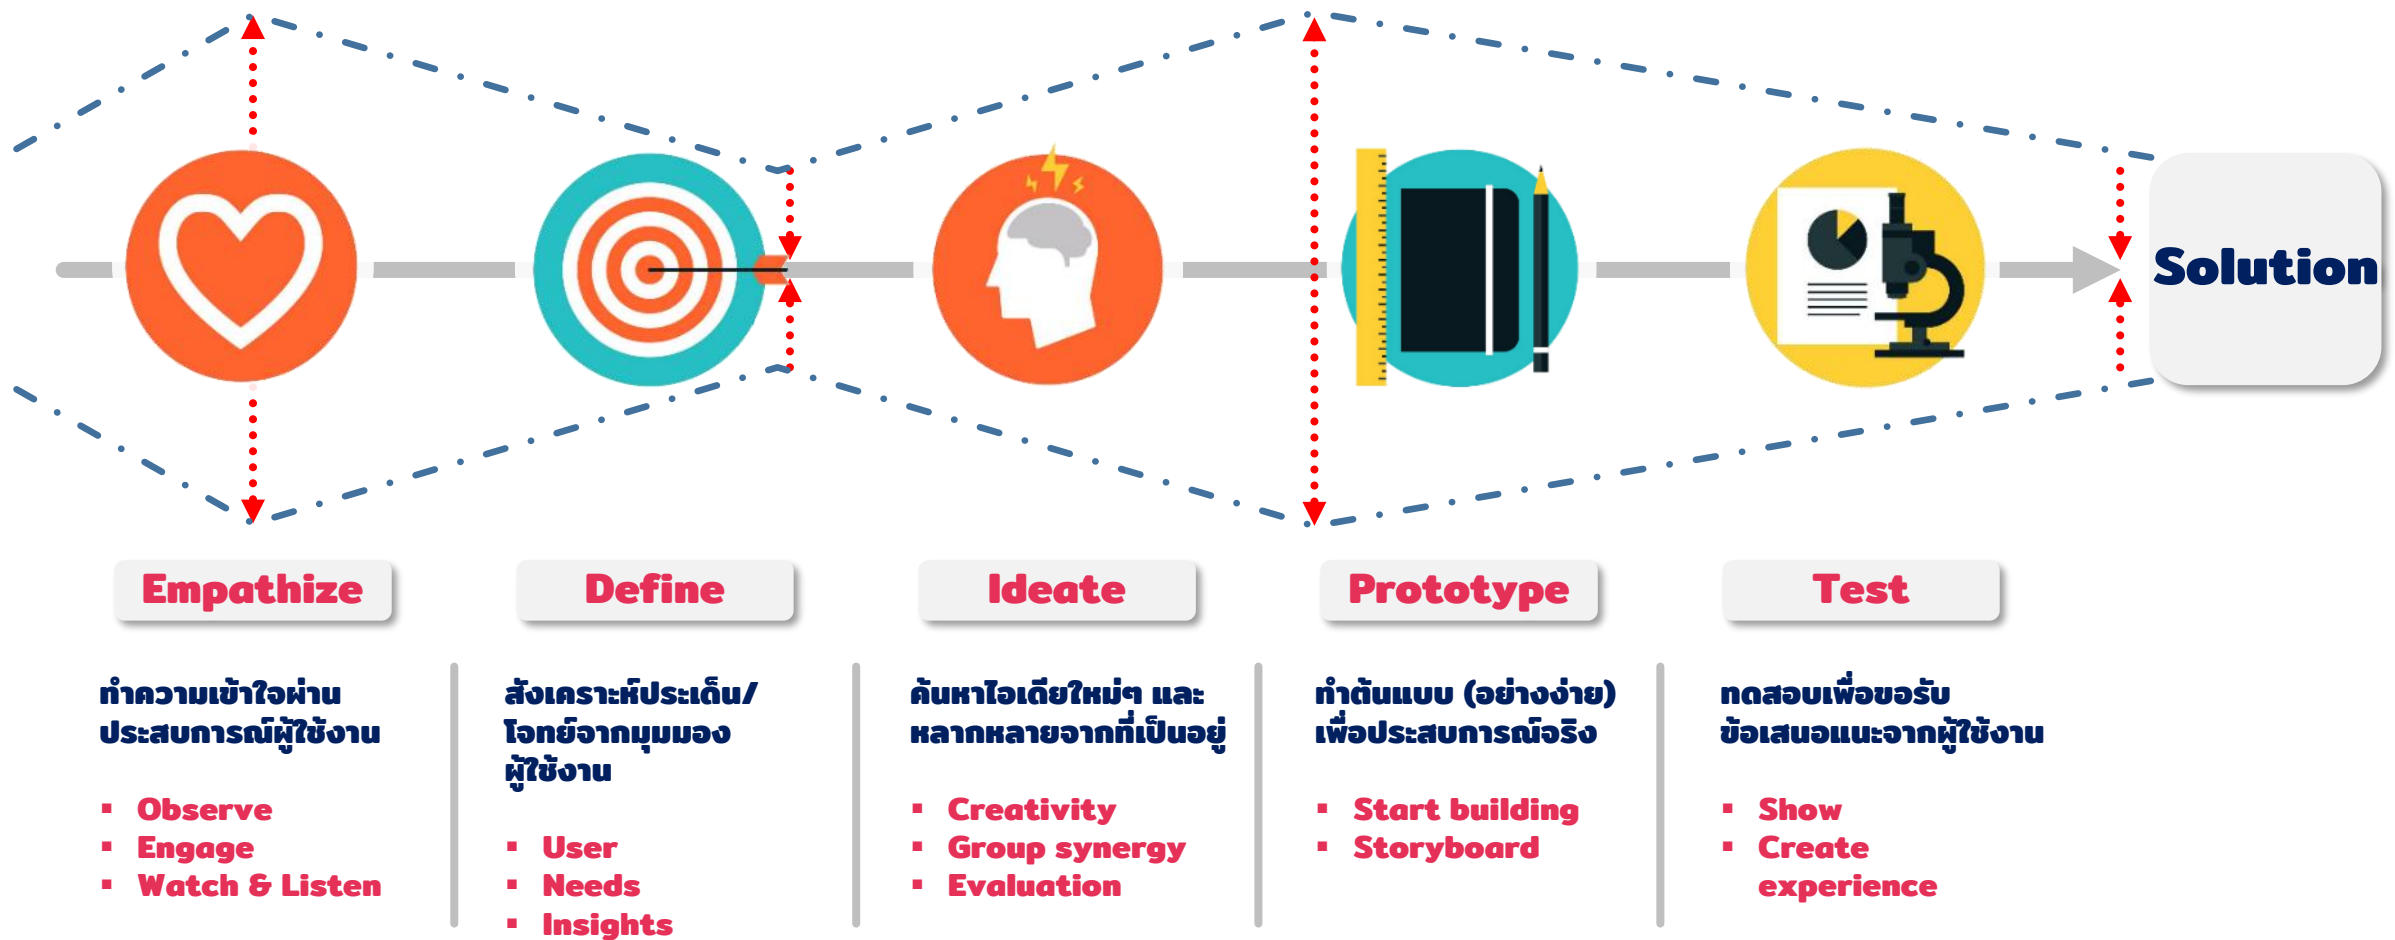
Solution

Empathize

ทำความเข้าใจผ่านประสบการณ์ผู้ใช้งาน

- Observe
- Engage
- Watch & Listen

Define

สังเคราะห์ประเด็น/โจทย์จากมุมมองผู้ใช้งาน

- User
- Needs
- Insights

Ideate

ค้นหาไอเดียใหม่ๆ และหลากหลายจากที่เป็นอยู่

- Creativity
- Group synergy
- Evaluation

Prototype

ทำต้นแบบ (อย่างง่าย) เพื่อประสบการณ์จริง

- Start building
- Storyboard

Test

ทดสอบเพื่อขอรับข้อเสนอแนะจากผู้ใช้งาน

- Show
- Create experience